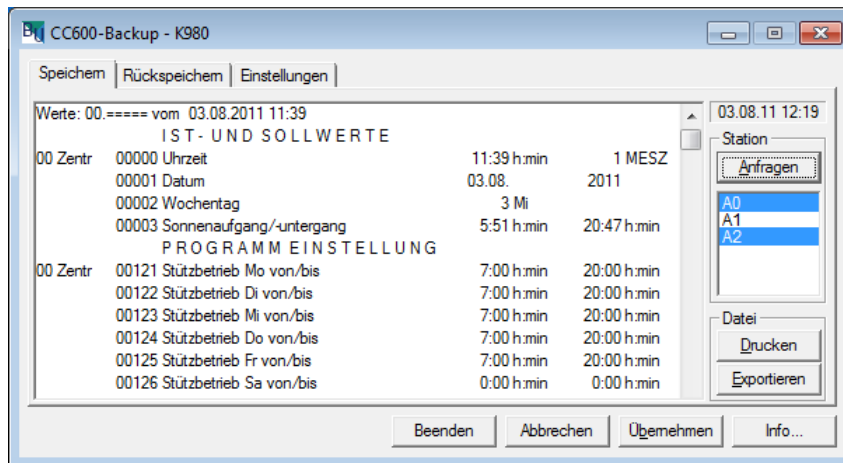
CC600-Backup - K980

Speichern | Rückspeichern | Einstellungen

Werte: 00.===== vom 03.08.2011 11:39

IST- UND SOLLWERTE

| | | | |
|---|---|---|---|
| 00 Zentr | 00000 Uhrzeit | 11:39 h:min | 1 MESZ |
| | 00001 Datum | 03.08. | 2011 |
| | 00002 Wochentag | 3 Mi | |
| | 00003 Sonnenaufgang/-untergang | 5:51 h:min | 20:47 h:min |

PROGRAMM EINSTELLUNG

| | | | |
|---|---|---|---|
| 00 Zentr | 00121 Stützbetrieb Mo von/bis | 7:00 h:min | 20:00 h:min |
| | 00122 Stützbetrieb Di von/bis | 7:00 h:min | 20:00 h:min |
| | 00123 Stützbetrieb Mi von/bis | 7:00 h:min | 20:00 h:min |
| | 00124 Stützbetrieb Do von/bis | 7:00 h:min | 20:00 h:min |
| | 00125 Stützbetrieb Fr von/bis | 7:00 h:min | 20:00 h:min |
| | 00126 Stützbetrieb Sa von/bis | 0:00 h:min | 0:00 h:min |

03.08.11 12:19

Station

Anfragen

A0
A1
A2

Datei

Drucken

Exportieren

Beenden | Abbrechen | Übernehmen | Info...